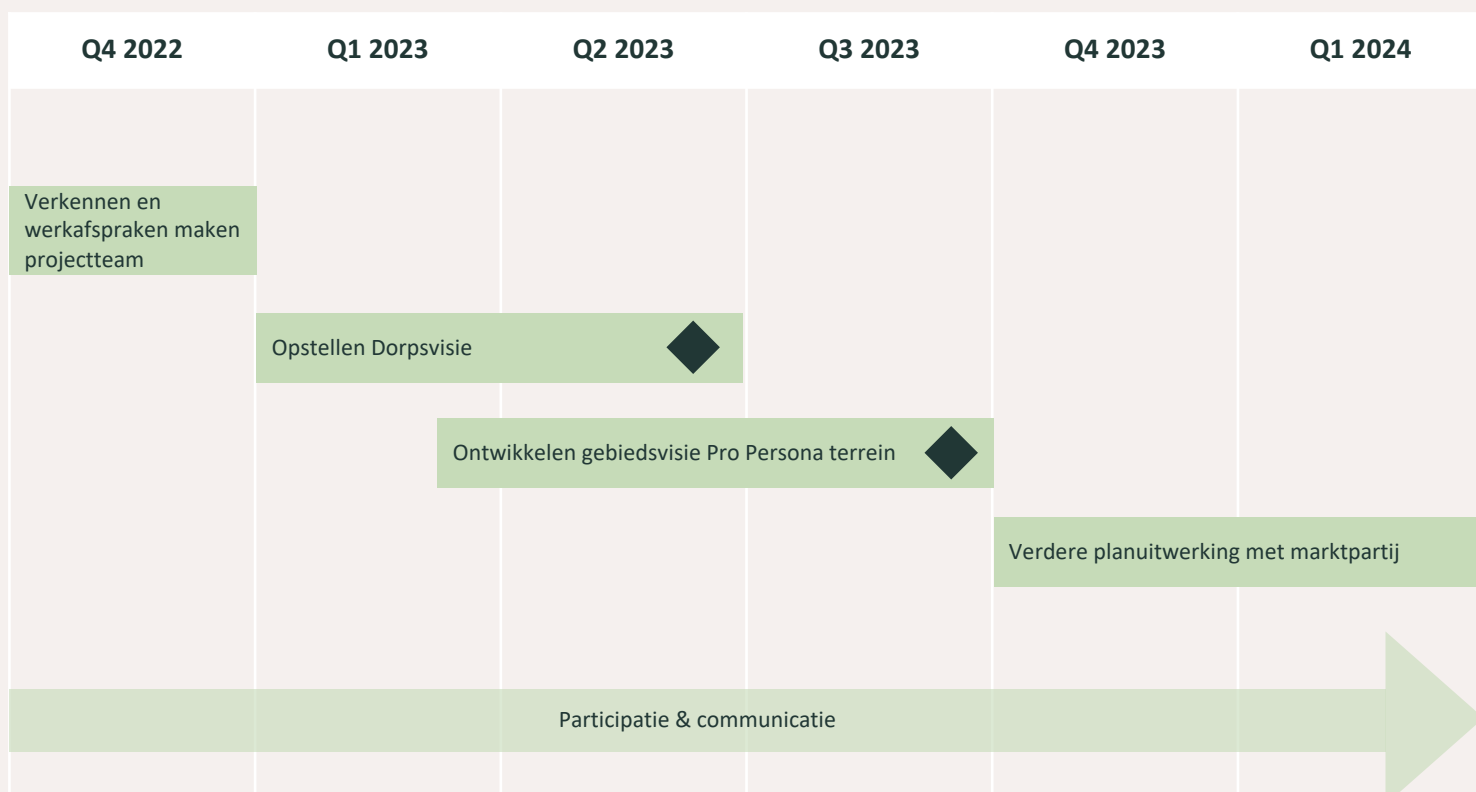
| Q4 2022 | Q1 2023 | Q2 2023 | Q3 2023 | Q4 2023 | Q1 2024 |
|---|---|---|---|---|---|

Verkennen en werkafspraken maken projectteam

Opstellen Dorpsvisie

Ontwikkelen gebiedsvisie Pro Persona terrein

Verdere planuitwerking met marktpartij

Participatie & communicatie